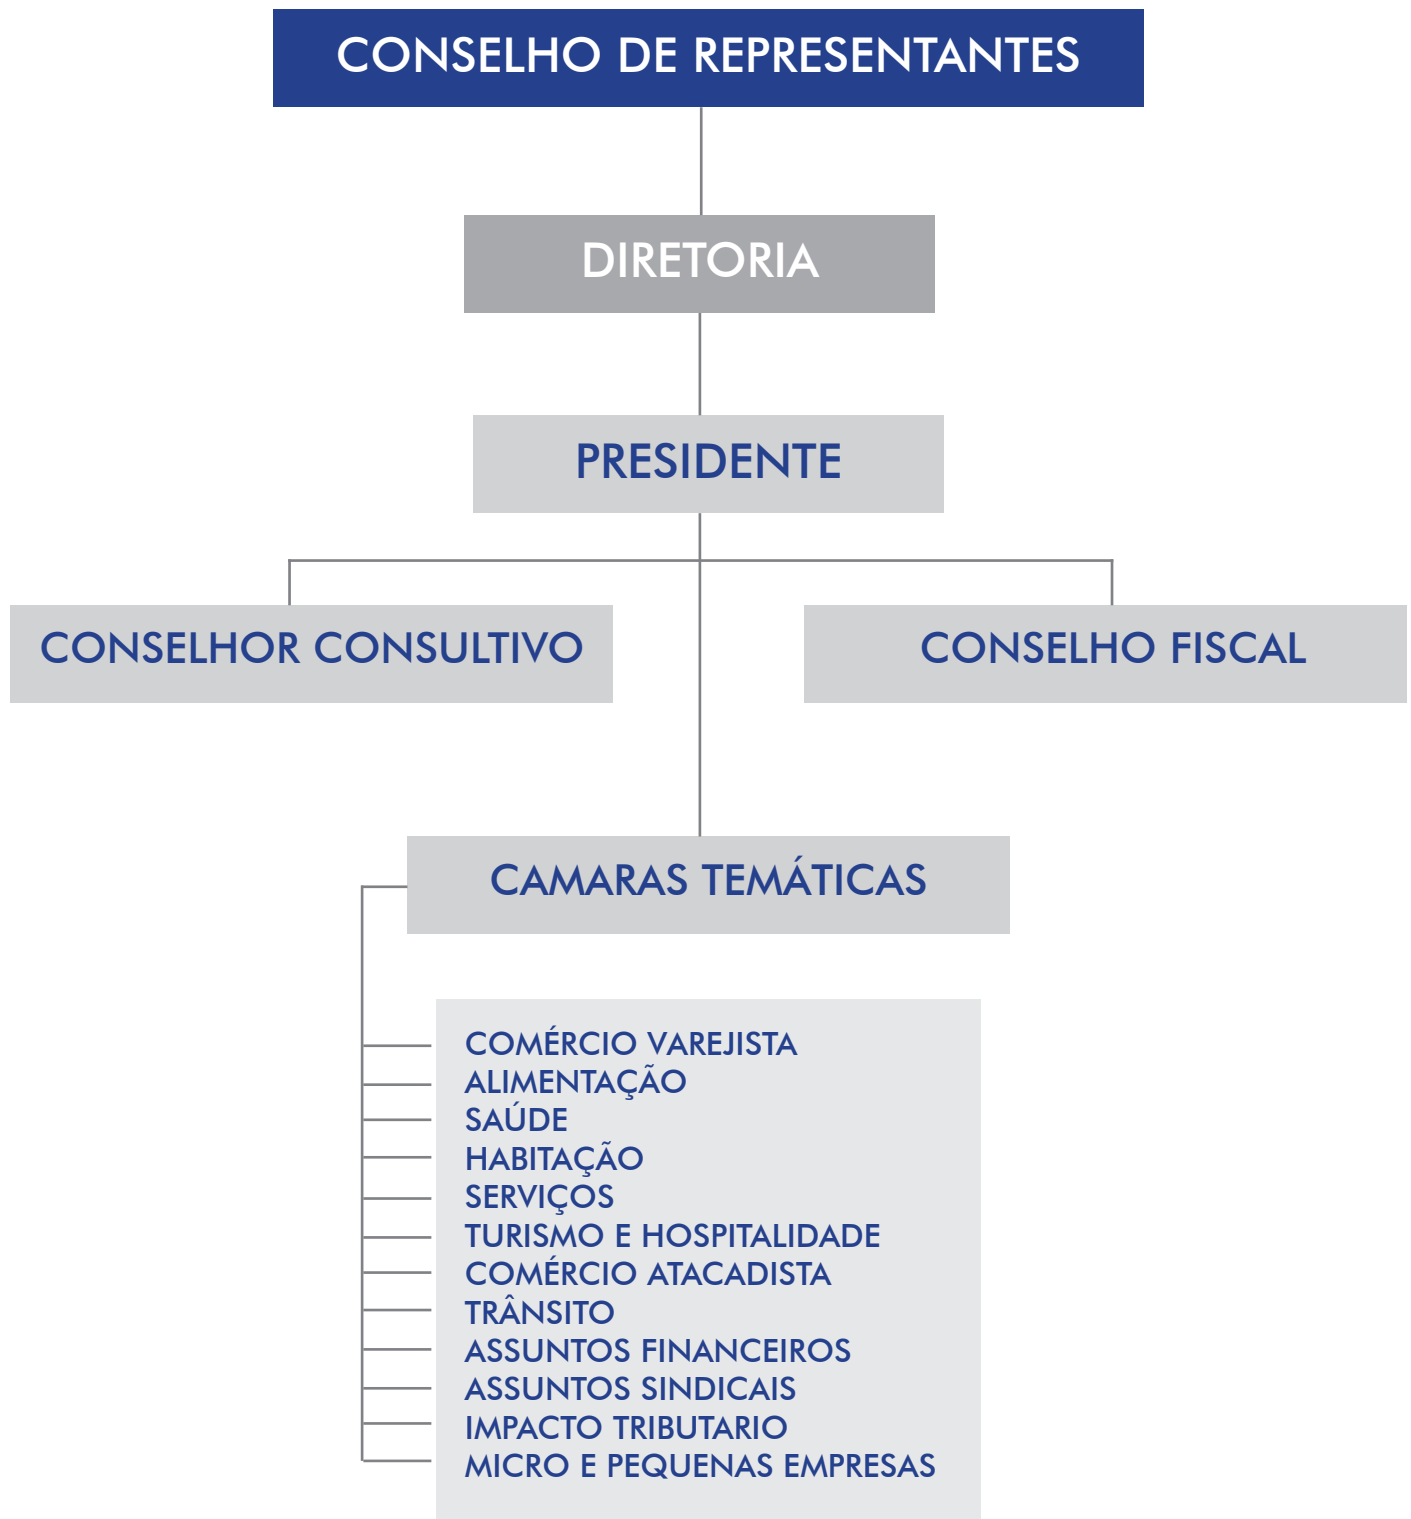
CONSELHO DE REPRESENTANTES

DIRETORIA

PRESIDENTE

CONSELHOR CONSULTIVO

CONSELHO FISCAL

CAMARAS TEMÁTICAS

COMÉRCIO VAREJISTA
ALIMENTAÇÃO
SAÚDE
HABITAÇÃO
SERVIÇOS
TURISMO E HOSPITALIDADE
COMÉRCIO ATACADISTA
TRÂNSITO
ASSUNTOS FINANCEIROS
ASSUNTOS SINDICAIS
IMPACTO TRIBUTARIO
MICRO E PEQUENAS EMPRESAS